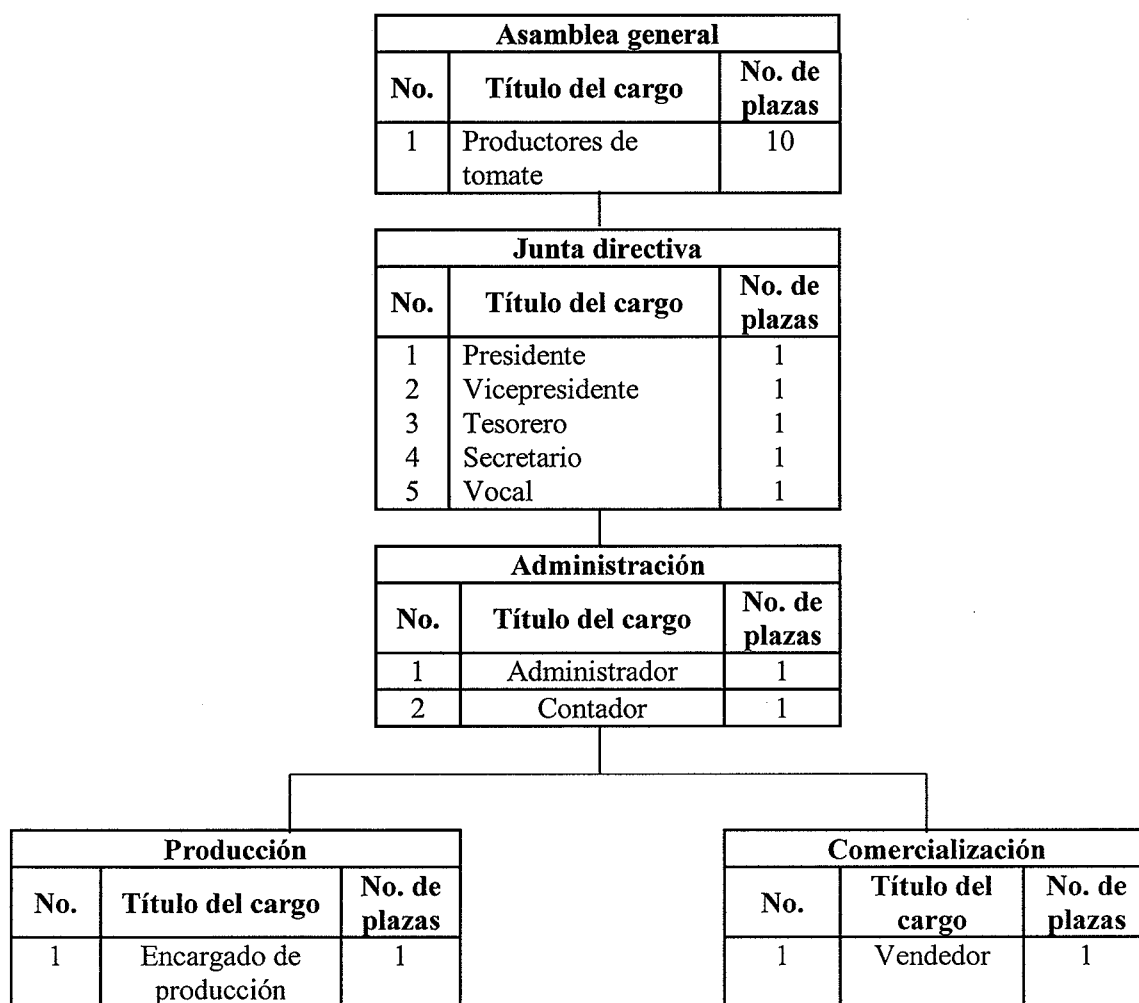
Asamblea general

| No. | Título del cargo | No. de plazas |
|---|---|---|
| 1 | Productores de tomate | 10 |

Junta directiva

| No. | Título del cargo | No. de plazas |
|---|---|---|
| 1 | Presidente | 1 |
| 2 | Vicepresidente | 1 |
| 3 | Tesorero | 1 |
| 4 | Secretario | 1 |
| 5 | Vocal | 1 |

Administración

| No. | Título del cargo | No. de plazas |
|---|---|---|
| 1 | Administrador | 1 |
| 2 | Contador | 1 |

Producción

| No. | Título del cargo | No. de plazas |
|---|---|---|
| 1 | Encargado de producción | 1 |

Comercialización

| No. | Título del cargo | No. de plazas |
|---|---|---|
| 1 | Vendedor | 1 |